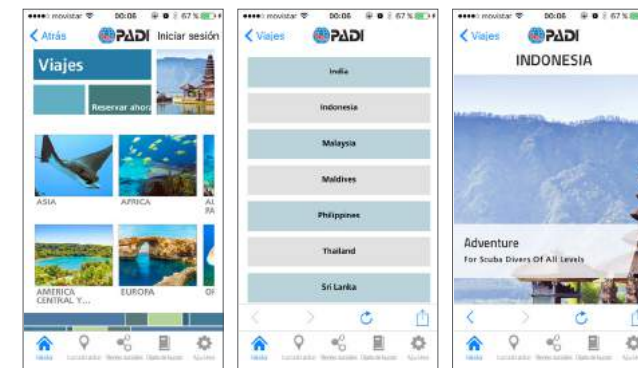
movistar 00:06 67 %
Atrás PADI Iniciar sesión
Viajes
Reservar ahora
ASIA
AFRICA
AMERICA CENTRAL Y...
EUROPA
Inicio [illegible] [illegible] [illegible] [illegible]

movistar 00:06 67 %
Viajes PADI
India
Indonesia
Malaysia
Maldives
Philippines
Thailand
Sri Lanka
Inicio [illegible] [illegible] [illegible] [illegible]

movistar 00:06 67 %
Viajes PADI
INDONESIA
Adventure
For Scuba Divers Of All Levels
Inicio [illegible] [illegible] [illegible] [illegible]